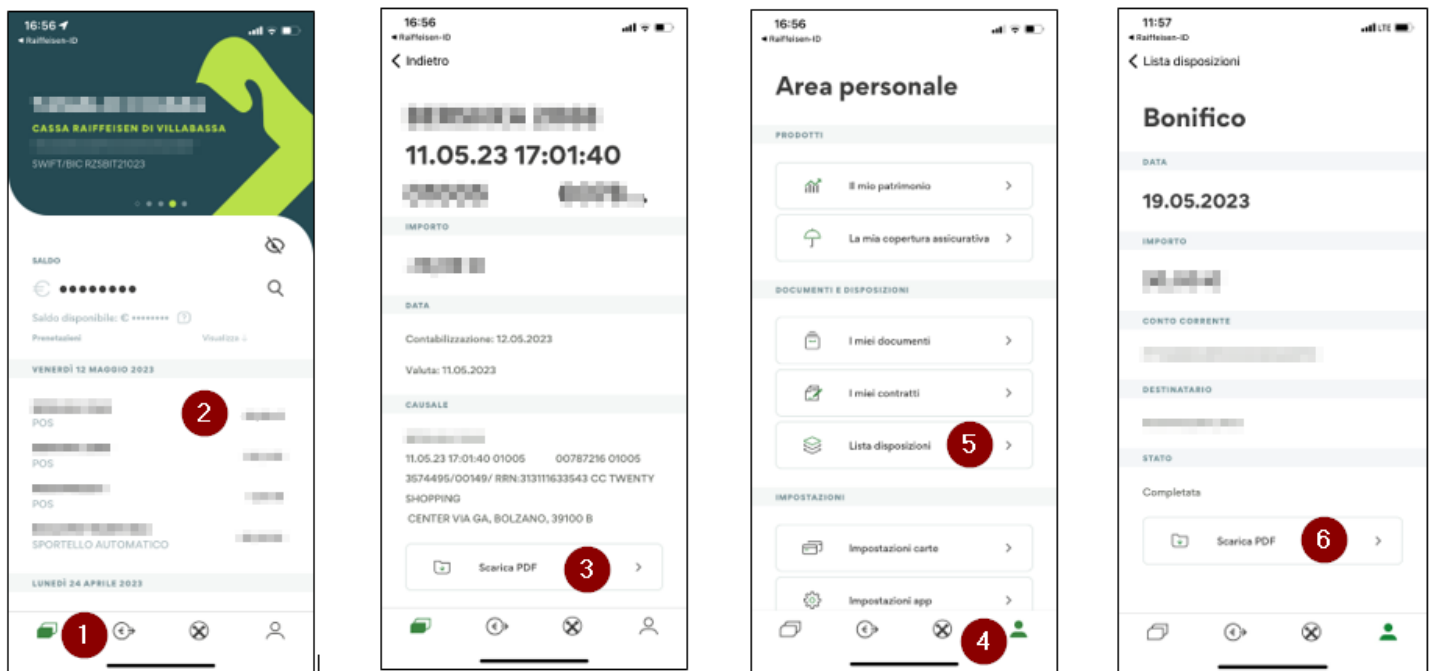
16:56
◂ Raiffeisen-ID

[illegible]
CASSA RAIFFEISEN DI VILLABASSA
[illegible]
SWIFT/BIC RZSBIT21023

SALDO
€ ••••••••
Saldo disponibile: € •••••••• ?
Prenotazioni
Visualizza ↓

VENERDÌ 12 MAGGIO 2023
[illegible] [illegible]
POS
2
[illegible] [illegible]
POS
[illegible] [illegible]
POS
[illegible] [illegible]
SPORTELLO AUTOMATICO

LUNEDÌ 24 APRILE 2023

1

16:56
◂ Raiffeisen-ID
‹ Indietro

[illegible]
11.05.23 17:01:40
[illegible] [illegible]

IMPORTO
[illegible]

DATA
Contabilizzazione: 12.05.2023
Valuta: 11.05.2023

CAUSALE
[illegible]
11.05.23 17:01:40 01005 00787216 01005 3574495/00149/ RRN:313111633543 CC TWENTY SHOPPING CENTER VIA GA, BOLZANO, 39100 B

Scarica PDF
3

16:56
◂ Raiffeisen-ID

Area personale

PRODOTTI
Il mio patrimonio
La mia copertura assicurativa

DOCUMENTI E DISPOSIZIONI
I miei documenti
I miei contratti
Lista disposizioni
5

IMPOSTAZIONI
Impostazioni carte
Impostazioni app

4

11:57
◂ Raiffeisen-ID
‹ Lista disposizioni

Bonifico

DATA
19.05.2023

IMPORTO
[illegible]

CONTO CORRENTE
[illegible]

DESTINATARIO
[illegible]

STATO
Completata

Scarica PDF
6